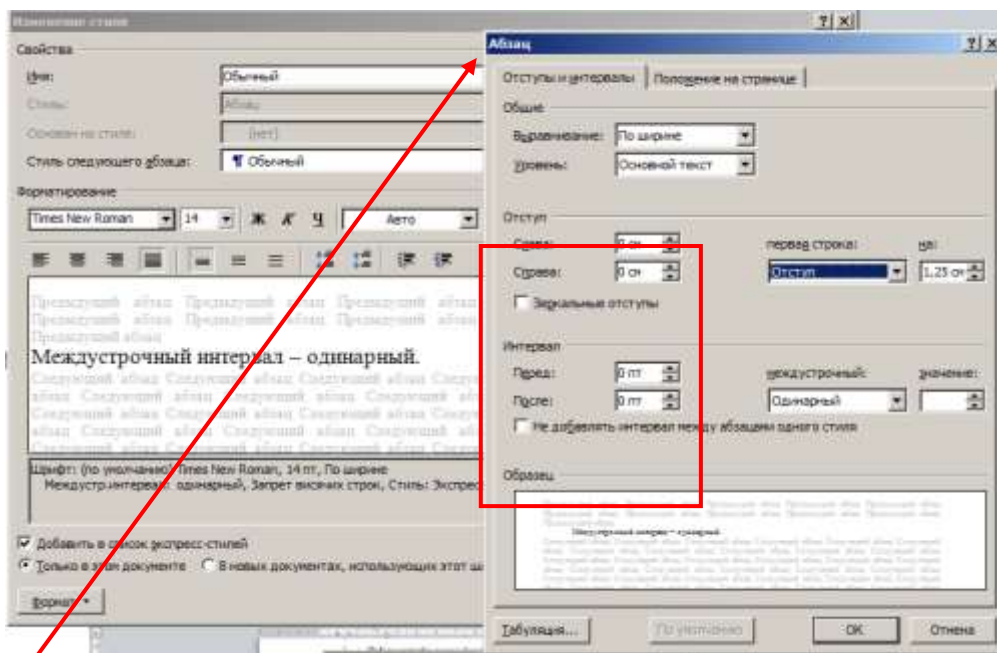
Изменение стиля

Свойства

Имя: Обычный

Стиль: Абзац

Основан на стиле: (нет)

Стиль следующего абзаца: ¶ Обычный

Форматирование

Times New Roman 14 Ж К Ч Авто

Предыдущий абзац Предыдущий абзац Предыдущий абзац Предыдущий абзац Предыдущий абзац Предыдущий абзац Предыдущий абзац

Междустрочный интервал – одинарный.

Следующий абзац Следующий абзац Следующий абзац Следующий абзац Следующий абзац Следующий абзац Следующий абзац Следующий абзац Следующий абзац Следующий абзац Следующий абзац Следующий абзац Следующий абзац Следующий абзац Следующий абзац

Шрифт: (по умолчанию) Times New Roman, 14 пт, По ширине
Междустр.интервал: одинарный, Запрет висячих строк, Стиль: Экспрес

Добавить в список экспресс-стилей

Только в этом документе В новых документах, использующих этот ш

Формат

Абзац

Отступы и интервалы Положение на странице

Общие

Выравнивание: По ширине

Уровень: Основной текст

Отступ

Слева: 0 см

Справа: 0 см

первая строка: Отступ

на: 1,25 см

Зеркальные отступы

Интервал

Перед: 0 пт

После: 0 пт

междустрочный: Одинарный

значение:

Не добавлять интервал между абзацами одного стиля

Образец

Междустрочный интервал – одинарный.

Табуляция... По умолчанию ОК Отмена